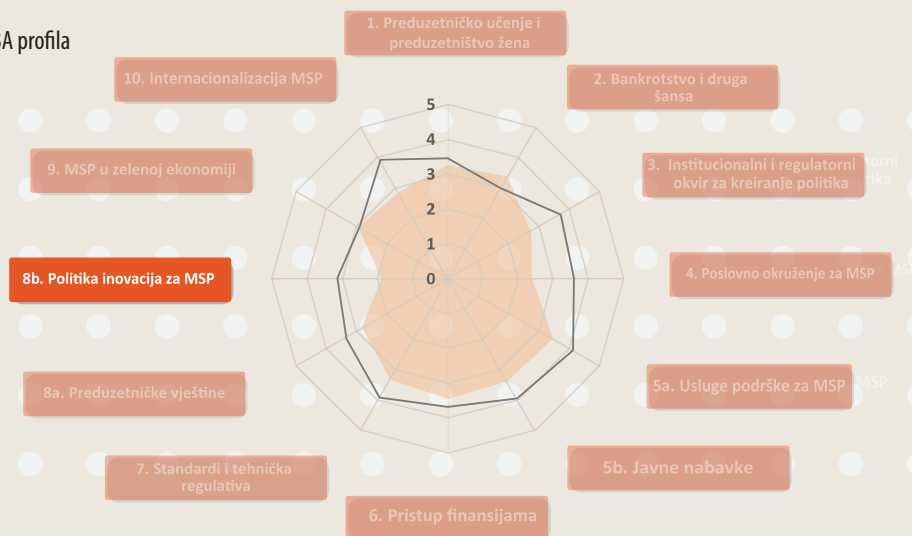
A profila

1. Preduzetničko učenje i preduzetništvo žena

10. Internacionalizacija MSP

2. Bankrotstvo i druga šansa

5
4
3
2
1
0

9. MSP u zelenoj ekonomiji

3. Institucionalni i regulatorni okvir za kreiranje politika

8b. Politika inovacija za MSP

4. Poslovno okruženje za MSP

8a. Preduzetničke vještine

5a. Usluge podrške za MSP

7. Standardi i tehnička regulativa

5b. Javne nabavke

6. Pristup finansijama